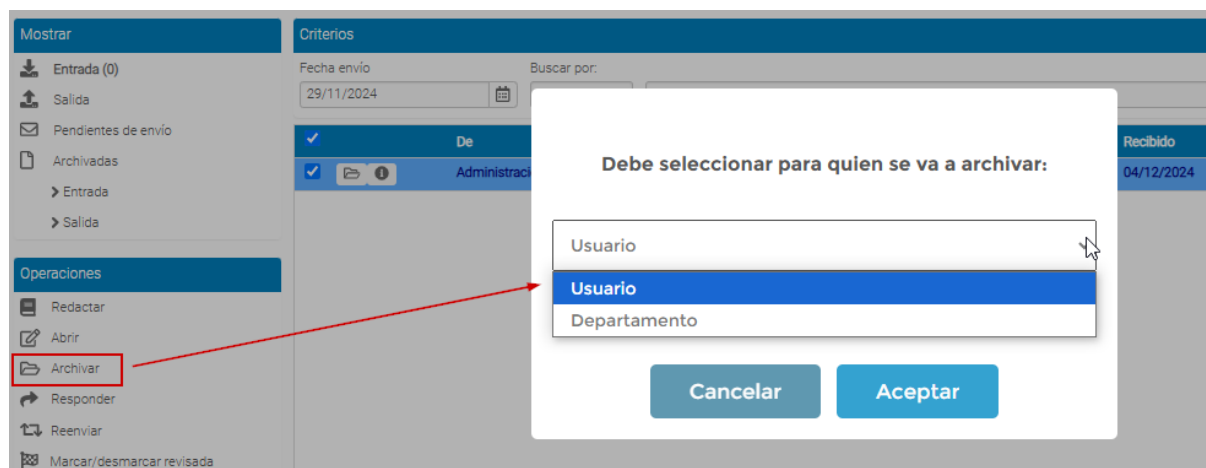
Mostrar

Entrada (0)

Salida

Pendientes de envío

Archivadas

> Entrada

> Salida

Operaciones

Redactar

Abrir

Archivar

Responder

Reenviar

Marcar/desmarcar revisada

Criterios

Fecha envío

29/11/2024

Buscar por:

De

Recibido

Administraci

04/12/2024

Debe seleccionar para quien se va a archivar:

Usuario

Usuario

Departamento

Cancelar

Aceptar